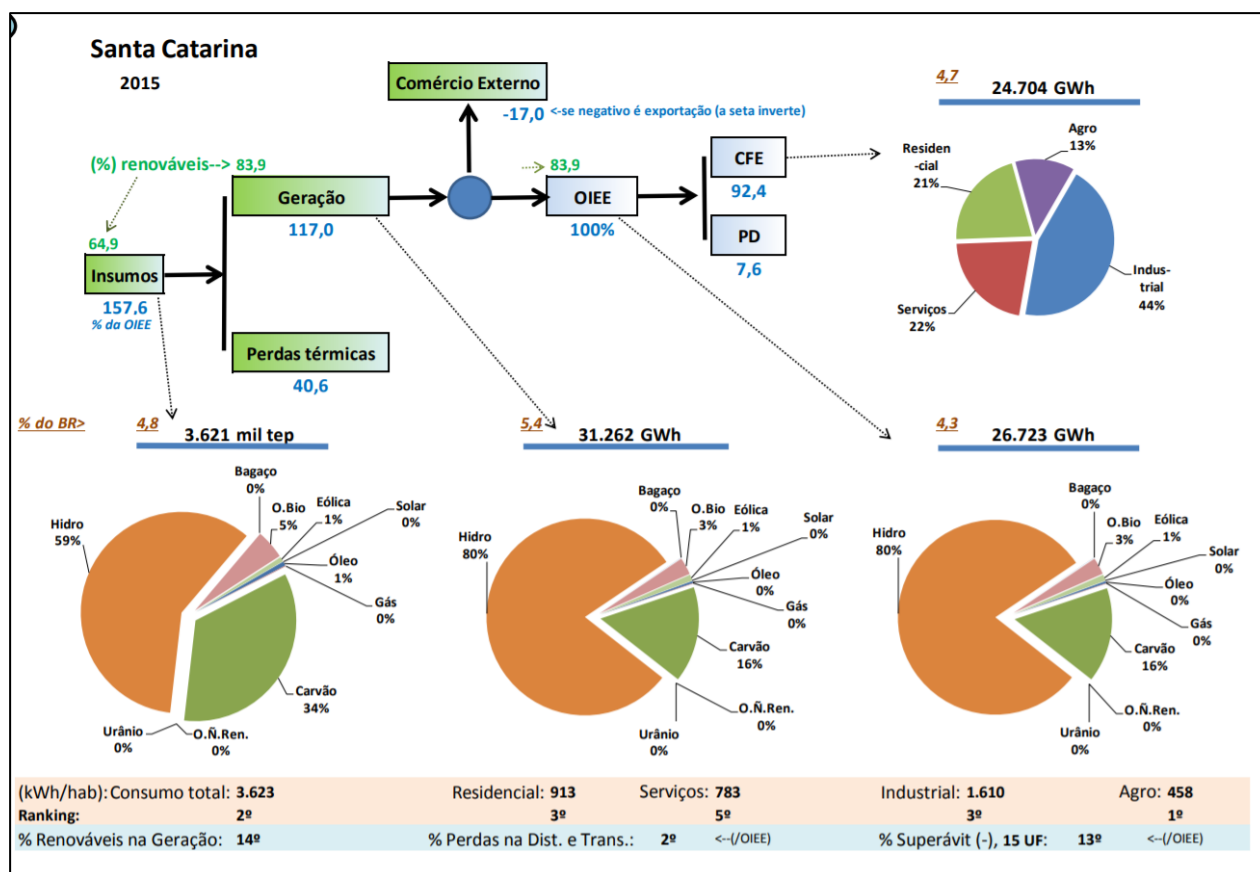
Santa Catarina
2015

Comércio Externo
-17,0 <-se negativo é exportação (a seta inverte)

(%) renováveis--> 83,9
64,9
Insumos
157,6
% da OIEE

Geração
117,0

Perdas térmicas
40,6

83,9
OIEE
100%

CFE
92,4

PD
7,6

4,7
24.704 GWh
Residen-cial 21%
Agro 13%
Indus-trial 44%
Serviços 22%

% do BR>
4,8
3.621 mil tep
Bagaço 0%
O.Bio 5%
Eólica 1%
Solar 0%
Hidro 59%
Óleo 1%
Gás 0%
Carvão 34%
Urânio 0%
O.Ñ.Ren. 0%

5,4
31.262 GWh
Bagaço 0%
O.Bio 3%
Eólica 1%
Solar 0%
Hidro 80%
Óleo 0%
Gás 0%
Carvão 16%
O.Ñ.Ren. 0%
Urânio 0%

4,3
26.723 GWh
Bagaço 0%
O.Bio 3%
Eólica 1%
Solar 0%
Hidro 80%
Óleo 0%
Gás 0%
Carvão 16%
O.Ñ.Ren. 0%
Urânio 0%

| (kWh/hab): Consumo total: 3.623 | Residencial: 913 | Serviços: 783 | Industrial: 1.610 | Agro: 458 |
|---|---|---|---|---|
| Ranking: 2º | 3º | 5º | 3º | 1º |

% Renováveis na Geração: 14º | % Perdas na Dist. e Trans.: 2º <--(/OIEE) | % Superávit (-), 15 UF: 13º <--(/OIEE)